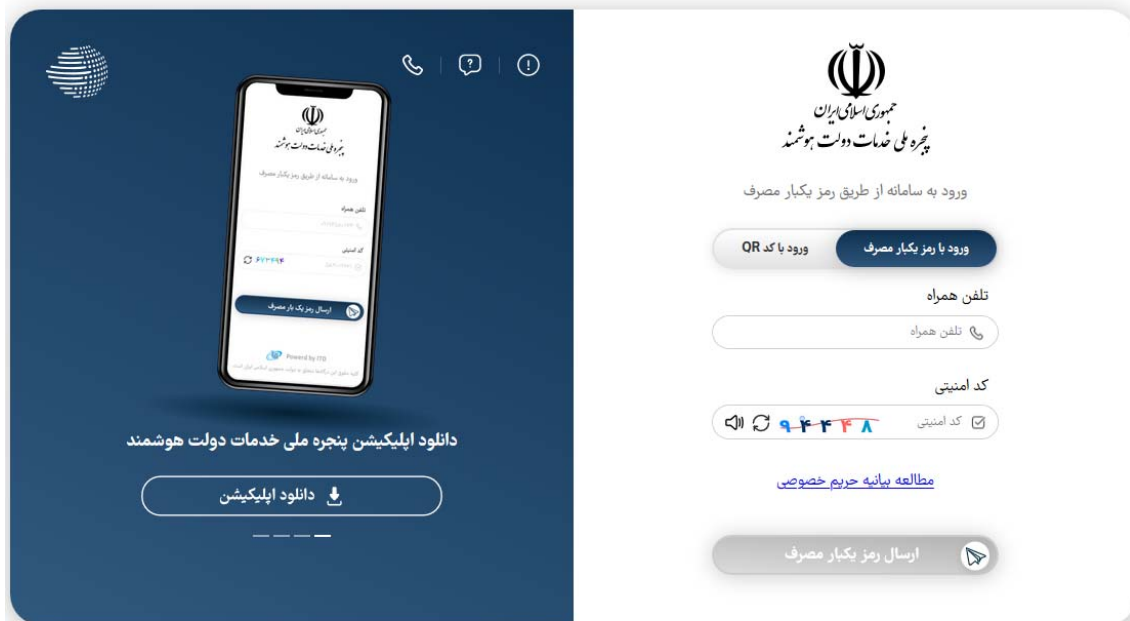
جمهوری اسلامی ایران
پنجره ملی خدمات دولت هوشمند

ورود به سامانه از طریق رمز یکبار مصرف

ورود با رمز یکبار مصرف
ورود با کد QR

تلفن همراه
تلفن همراه

کد امنیتی
کد امنیتی
۹۴۴۴۸

مطالعه بیانیه حریم خصوصی

ارسال رمز یکبار مصرف

جمهوری اسلامی ایران
پنجره ملی خدمات دولت هوشمند
ورود به سامانه از طریق رمز یکبار مصرف
تلفن همراه
کد امنیتی
۶۲۳۴۹۴
ارسال رمز یک بار مصرف
Powerd by ITO
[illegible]

دانلود اپلیکیشن پنجره ملی خدمات دولت هوشمند

دانلود اپلیکیشن